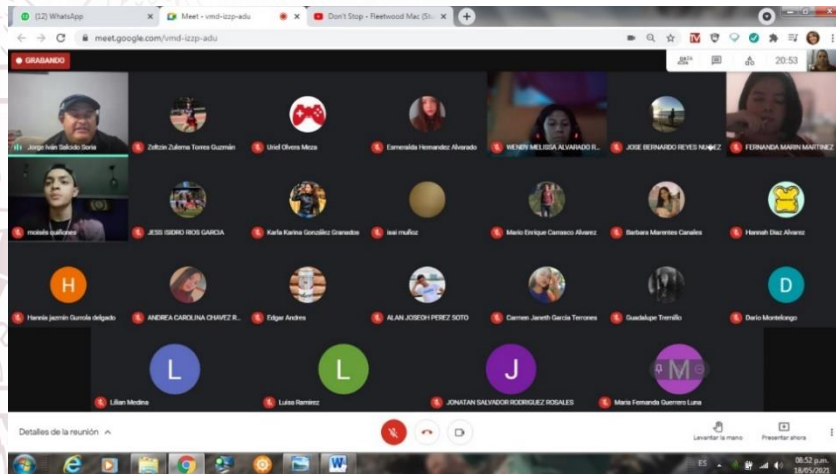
(12) WhatsApp
Meet - vmd-izzp-adu
Don't Stop - Fleetwood Mac (St
meet.google.com/vmd-izzp-adu
GRABANDO
20:53
Jorge Iván Salcido Soria
Zeltzin Zulema Torres Guzmán
Uriel Olvera Meza
Esmeralda Hernandez Alvarado
WENDY MELISSA ALVARADO R...
JOSE BERNARDO REYES NUÑEZ
FERNANDA MARIN MARTINEZ
moisés quiñones
JESS ISIDRO RIOS GARCIA
Karla Karina González Granados
isai muñoz
Mario Enrique Carrasco Alvarez
Barbara Marentes Canales
Hannah Diaz Alvarez
H
Hannia jazmín Gurrola delgado
ANDREA CAROLINA CHAVEZ R...
Edgar Andres
ALAN JOSEOH PEREZ SOTO
Carmen Janeth García Terrones
Guadalupe Tremillo
D
Dario Montelongo
L
Lilian Medina
L
Luisa Ramirez
J
JONATAN SALVADOR RODRIGUEZ ROSALES
M
Maria Fernanda Guerrero Luna
Detalles de la reunión
Levantar la mano
Presentar ahora
ES
08:52 p.m.
18/05/2021